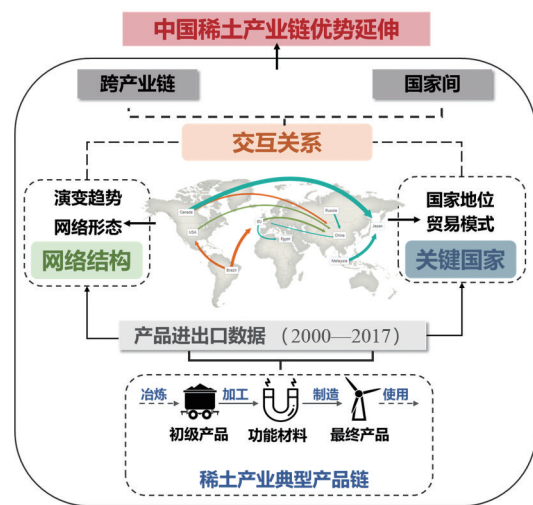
中国稀土产业链优势延伸

跨产业链

国家间

交互关系

演变趋势
网络形态

网络结构

Canada
USA
Brazil
EU
Egypt
Russia
China
Japan
Malaysia

国家地位
贸易模式

关键国家

产品进出口数据（2000—2017）

冶炼
加工
制造
使用

初级产品
功能材料
最终产品

稀土产业典型产品链